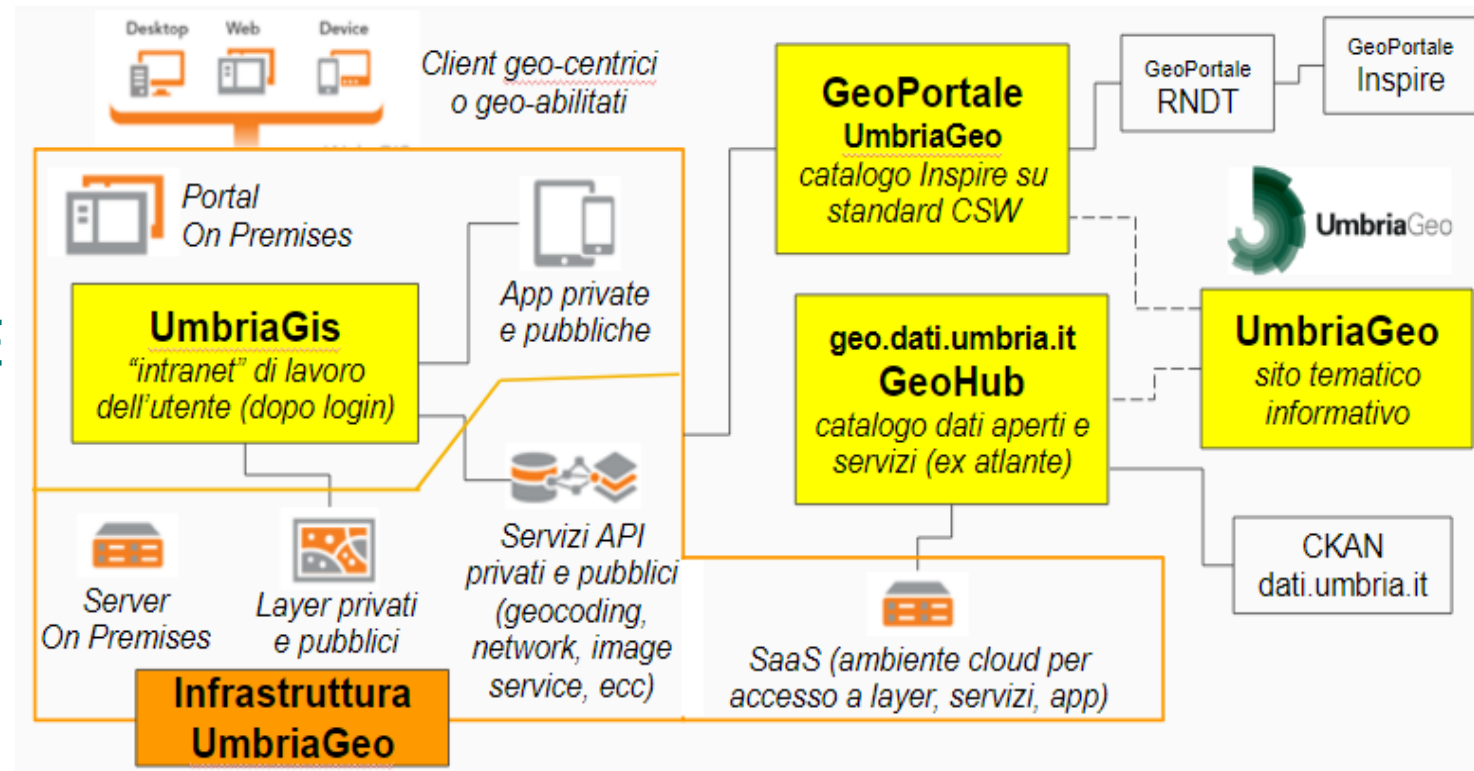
Desktop Web Device

Client geo-centrici o geo-abilitati

GeoPortale UmbriaGeo
catalogo Inspire su standard CSW

GeoPortale RNDT

GeoPortale Inspire

UmbriaGeo

Portal On Premises

UmbriaGis
"intranet" di lavoro dell'utente (dopo login)

App private e pubbliche

geo.dati.umbria.it
GeoHub
catalogo dati aperti e servizi (ex atlante)

UmbriaGeo
sito tematico informativo

Servizi API privati e pubblici (geocoding, network, image service, ecc)

CKAN
dati.umbria.it

Server On Premises

Layer privati e pubblici

SaaS (ambiente cloud per accesso a layer, servizi, app)

Infrastruttura UmbriaGeo